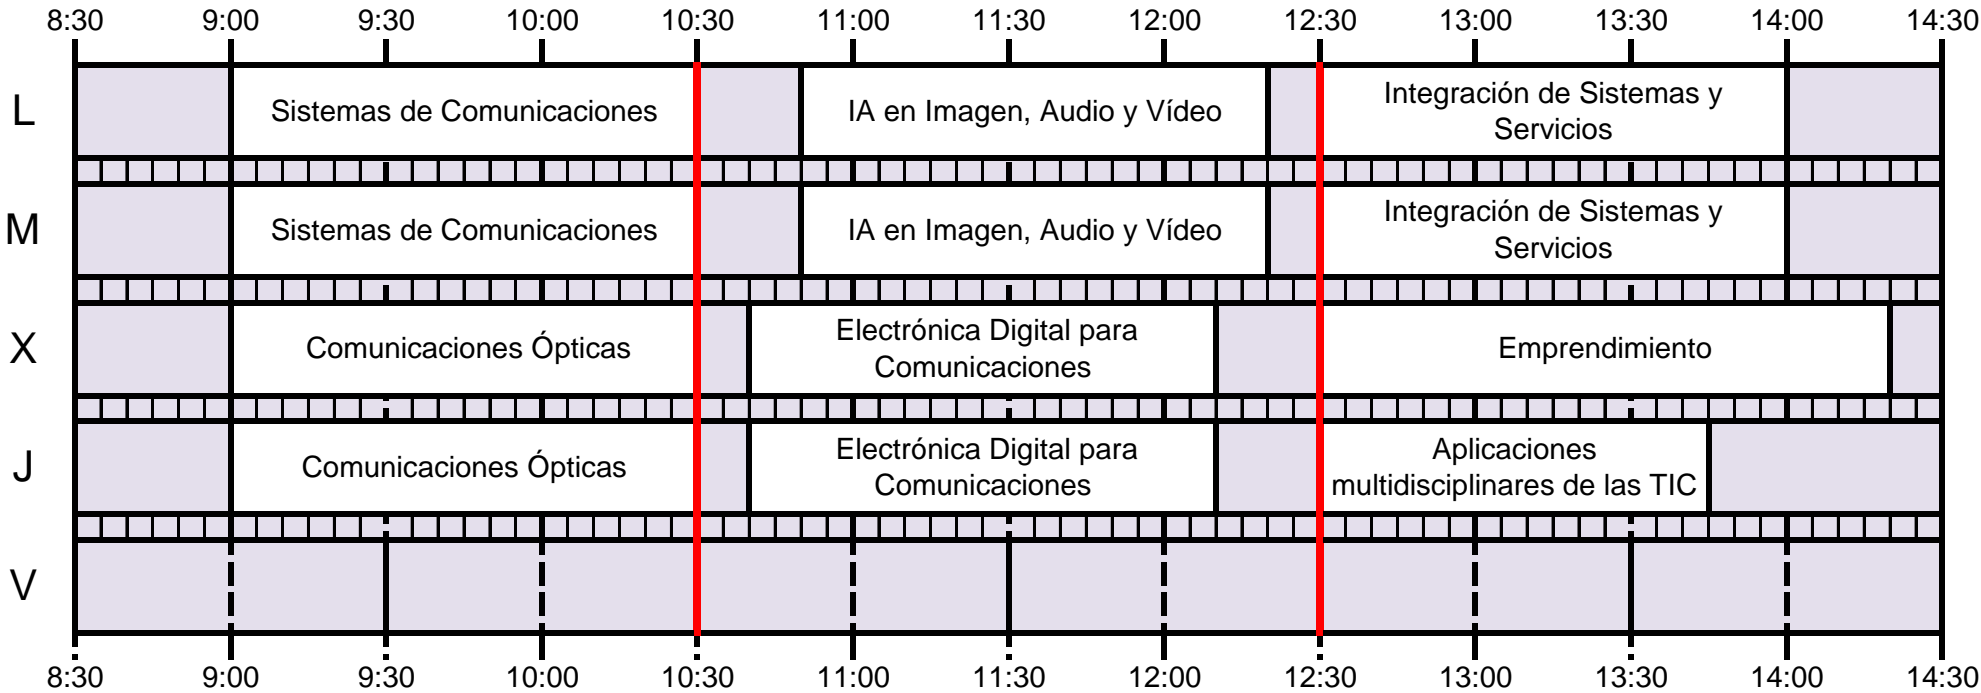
8:30 9:00 9:30 10:00 10:30 11:00 11:30 12:00 12:30 13:00 13:30 14:00 14:30

L
Sistemas de Comunicaciones
IA en Imagen, Audio y Vídeo
Integración de Sistemas y Servicios

M
Sistemas de Comunicaciones
IA en Imagen, Audio y Vídeo
Integración de Sistemas y Servicios

X
Comunicaciones Ópticas
Electrónica Digital para Comunicaciones
Emprendimiento

J
Comunicaciones Ópticas
Electrónica Digital para Comunicaciones
Aplicaciones multidisciplinares de las TIC

V

8:30 9:00 9:30 10:00 10:30 11:00 11:30 12:00 12:30 13:00 13:30 14:00 14:30